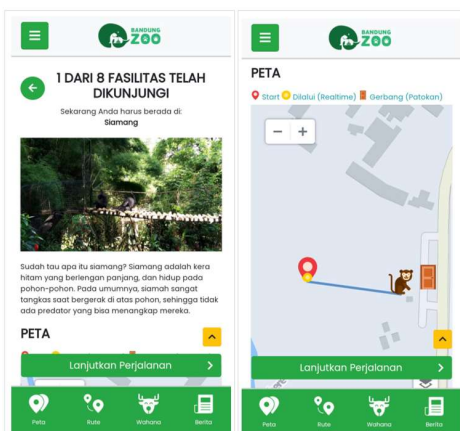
BANDUNG ZOO

1 DARI 8 FASILITAS TELAH DIKUNJUNGI

Sekarang Anda harus berada di:
Siamang

Sudah tau apa itu siamang? Siamang adalah kera hitam yang berlengan panjang, dan hidup pada pohon-pohon. Pada umumnya, siamang sangat tangkas saat bergerak di atas pohon, sehingga tidak ada predator yang bisa menangkap mereka.

PETA

Lanjutkan Perjalanan

Peta Rute Wahana Berita

BANDUNG ZOO

PETA

Start Dilalui (Realtime) Gerbang (Patokan)

− +

Lanjutkan Perjalanan

Peta Rute Wahana Berita